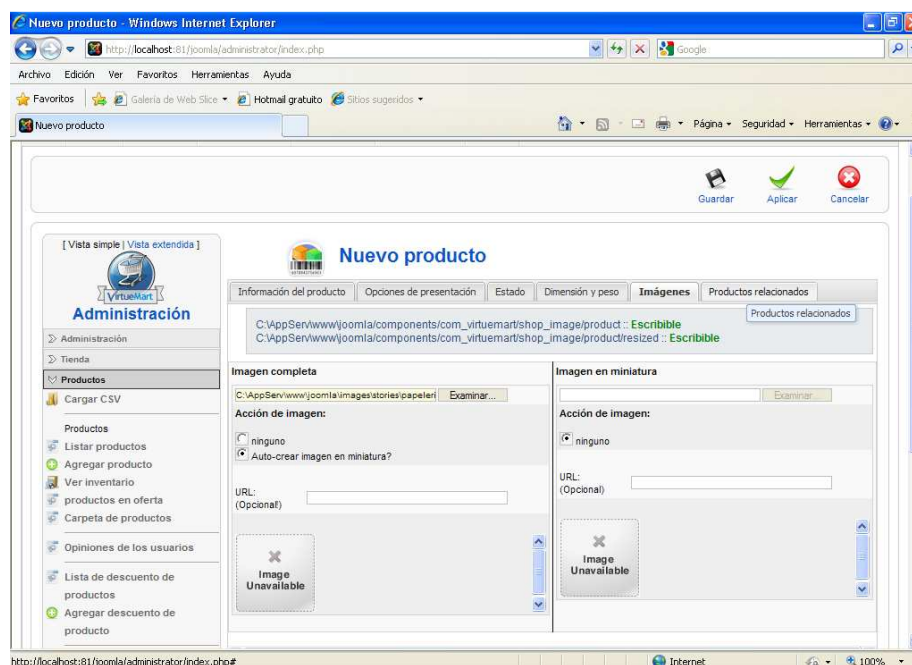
Nuevo producto - Windows Internet Explorer

http://localhost:81/joomla/administrator/index.php

Google

Archivo Edición Ver Favoritos Herramientas Ayuda

Favoritos Galería de Web Slice Hotmail gratuito Sitios sugeridos

Nuevo producto

Página Seguridad Herramientas

Guardar Aplicar Cancelar

[ Vista simple | Vista extendida ]

VirtueMart

Administración

Administración

Tienda

Productos

Cargar CSV

Productos

Listar productos

Agregar producto

Ver inventario

productos en oferta

Carpeta de productos

Opiniones de los usuarios

Lista de descuento de productos

Agregar descuento de producto

Nuevo producto

| Información del producto | Opciones de presentación | Estado | Dimensión y peso | Imágenes | Productos relacionados |
|---|---|---|---|---|---|

Productos relacionados

C:\AppServ\www\joomla/components/com_virtuemart/shop_image/product :: Escribible
C:\AppServ\www\joomla/components/com_virtuemart/shop_image/product/resized :: Escribible

Imagen completa

C:\AppServ\www\joomla\images\stories\papeleri Examinar...

Acción de imagen:

ninguno

Auto-crear imagen en miniatura?

URL:
(Opcional!)

Image Unavailable

Imagen en miniatura

Examinar...

Acción de imagen:

ninguno

URL:
(Opcional)

Image Unavailable

http://localhost:81/joomla/administrator/index.php#

Internet

100%